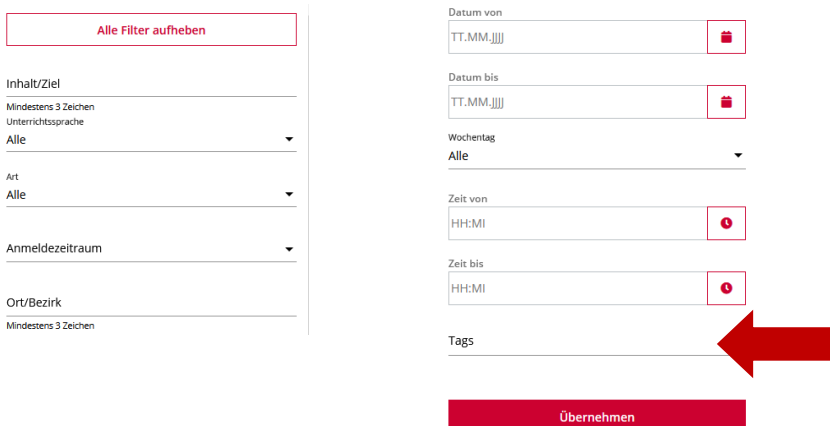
Alle Filter aufheben

Inhalt/Ziel

Mindestens 3 Zeichen

Unterrichtssprache

Alle

Art

Alle

Anmeldezeitraum

Ort/Bezirk

Mindestens 3 Zeichen

Datum von

TT.MM.JJJJ

Datum bis

TT.MM.JJJJ

Wochentag

Alle

Zeit von

HH:MI

Zeit bis

HH:MI

Tags

Übernehmen